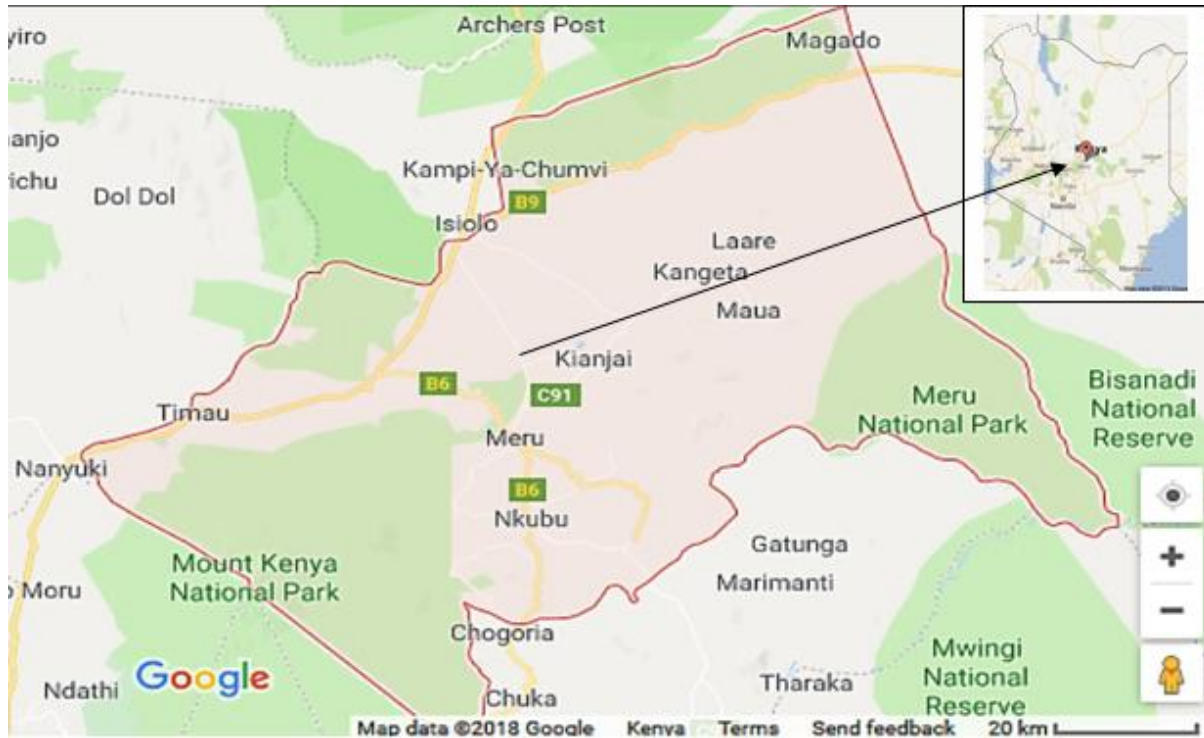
yiro
Archers Post
Magado
anjo
ichu
Dol Dol
Kampi-Ya-Chumvi
B9
Isiolo
Laare
Kangeta
Maua
Kianjai
B6
C91
Timau
Meru
Meru National Park
Bisanadi National Reserve
Nanyuki
B6
Nkubu
Gatunga
Mount Kenya National Park
Marimanti
Moru
Chogoria
Mwingi National Reserve
Ndathi
Google
Tharaka
Chuka
Map data ©2018 Google Kenya Terms Send feedback 20 km